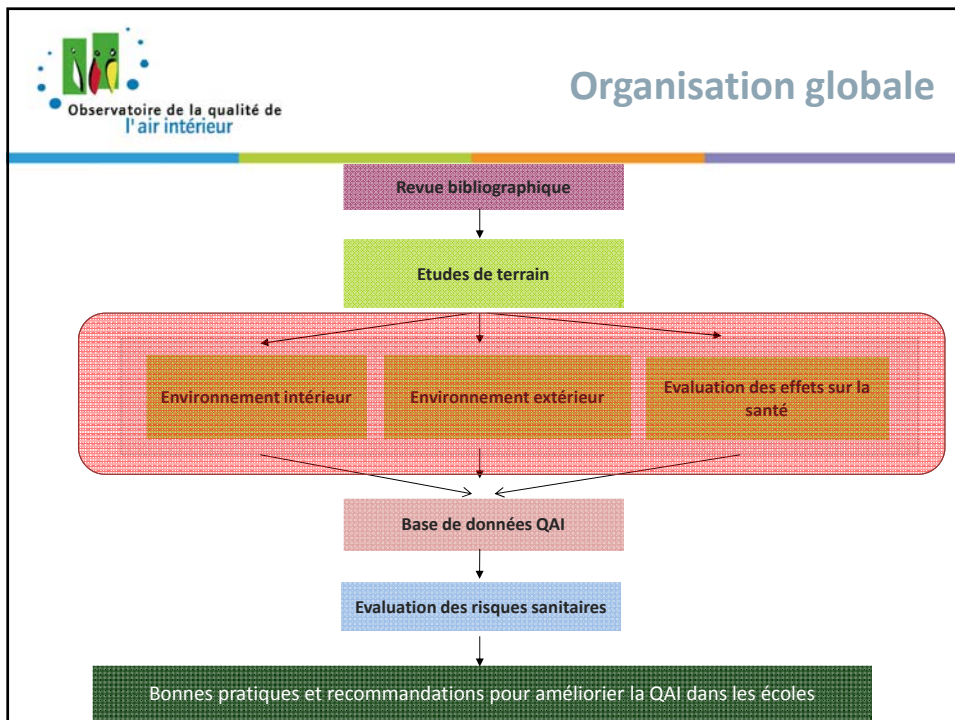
Observatoire de la qualité de l'air intérieur

Organisation globale

Revue bibliographique

Etudes de terrain

Environnement intérieur

Environnement extérieur

Evaluation des effets sur la santé

Base de données QAI

Evaluation des risques sanitaires

Bonnes pratiques et recommandations pour améliorier la QAI dans les écoles